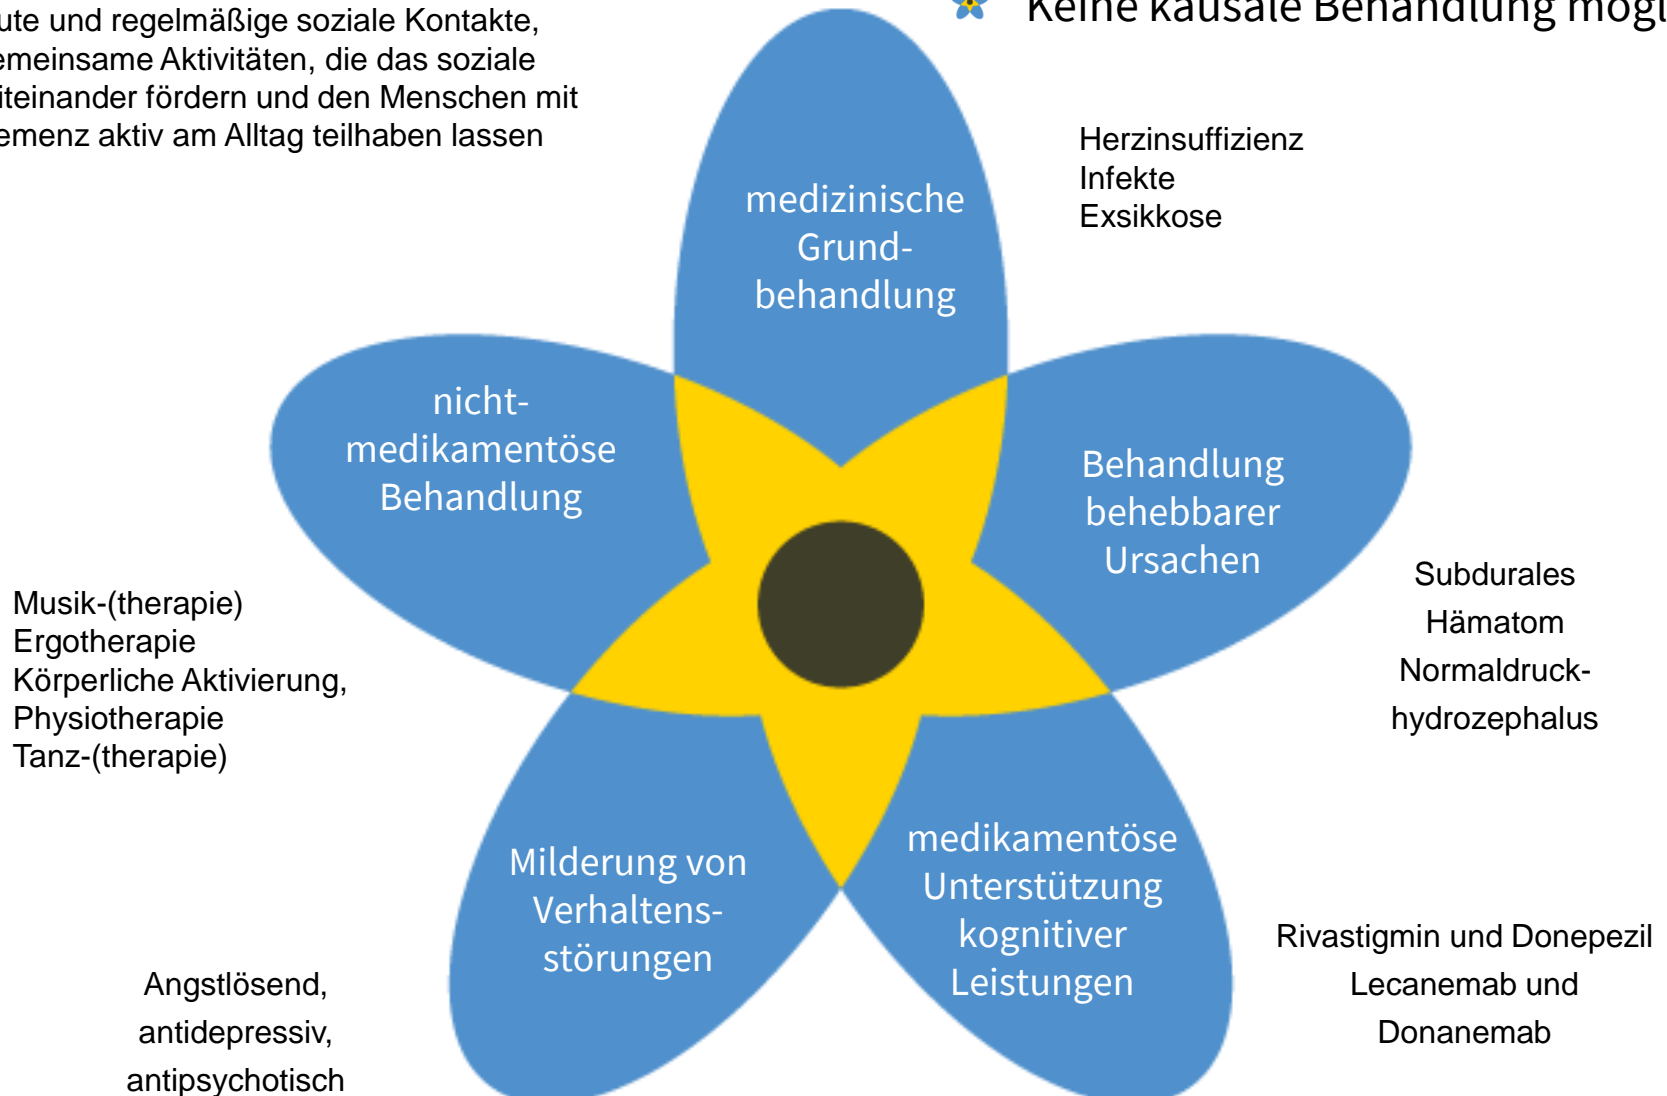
ute und regelmäßige soziale Kontakte, emeinsame Aktivitäten, die das soziale iteinander fördern und den Menschen mit emenz aktiv am Alltag teilhaben lassen

Keine kausale Behandlung mögl

Herzinsuffizienz
Infekte
Exsikkose

medizinische Grundbehandlung

nicht-medikamentöse Behandlung

Behandlung behebbarer Ursachen

Subdurales Hämatom
Normaldruckhydrozephalus

Musik-(therapie)
Ergotherapie
Körperliche Aktivierung,
Physiotherapie
Tanz-(therapie)

Milderung von Verhaltensstörungen

medikamentöse Unterstützung kognitiver Leistungen

Rivastigmin und Donepezil
Lecanemab und Donanemab

Angstlösend,
antidepressiv,
antipsychotisch